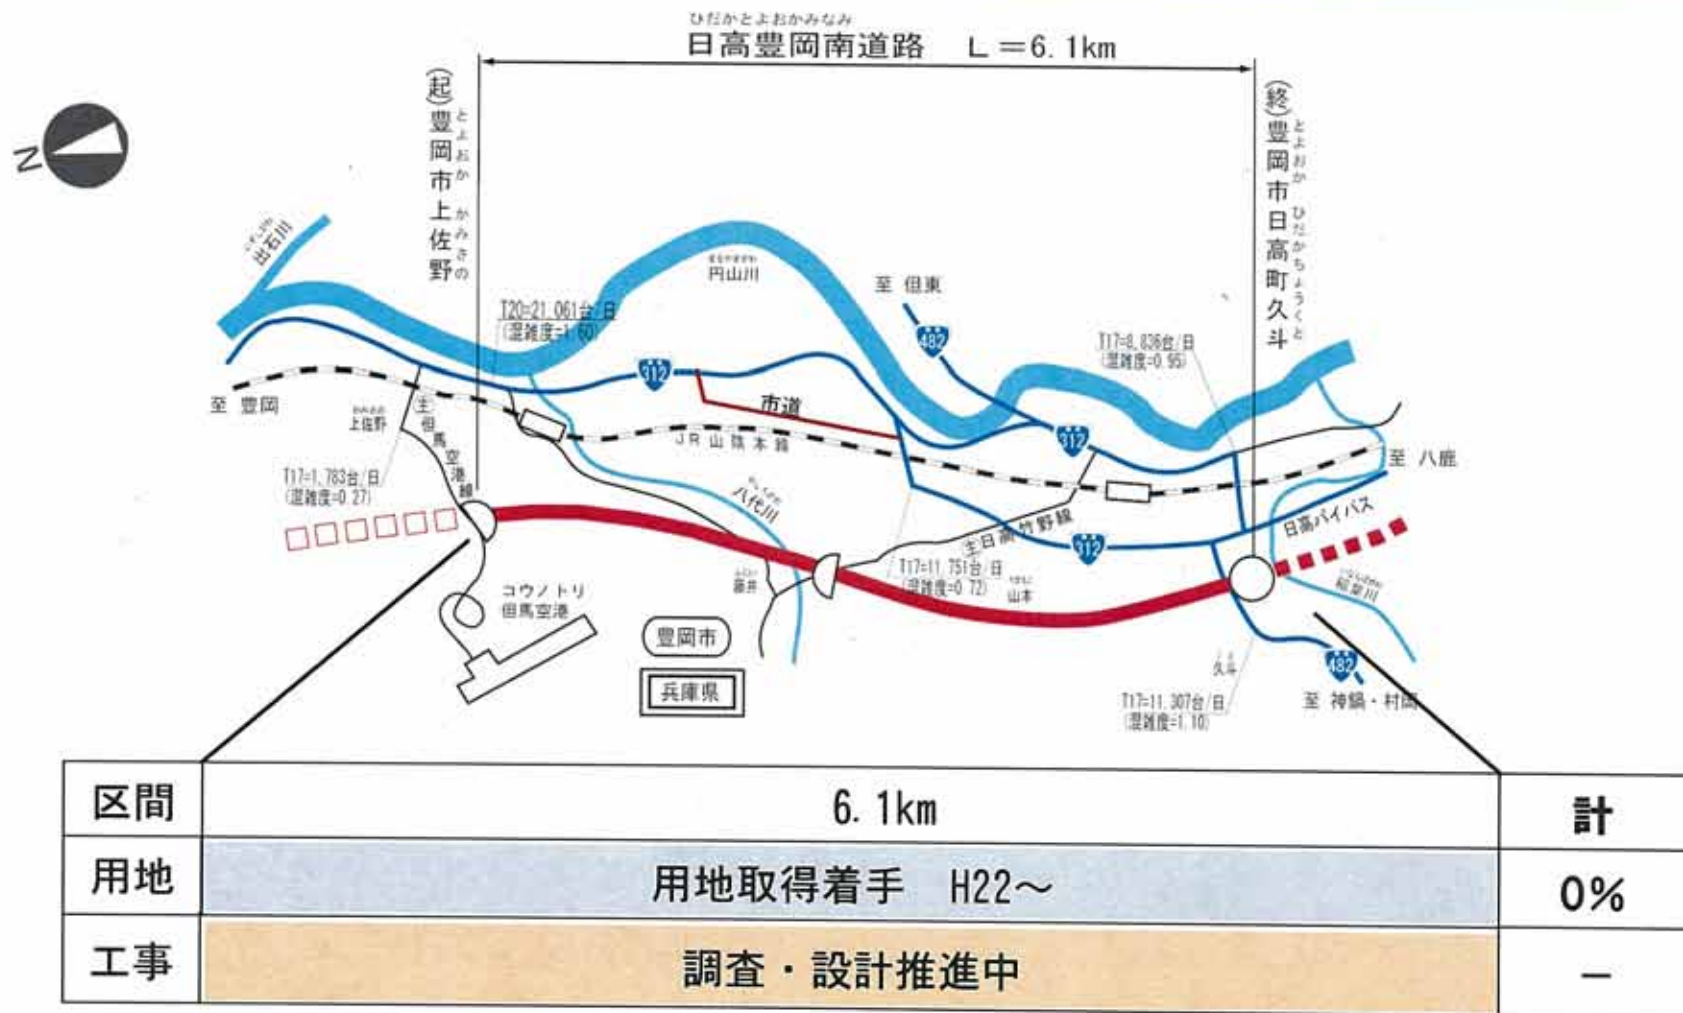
ひだかとよおかみなみ
日高豊岡南道路　L＝6.1km

(起) 豊岡市上佐野 とよおかかみさの

(終) 豊岡市日高町久斗 とよおかひだかちょうくと

N

出石川

円山川

至 但東

T20=21,061台/日
(混雑度=1.60)

312

482

T17=8,836台/日
(混雑度=0.95)

至 豊岡

上佐野

主 但馬空港線

市道

JR山陰本線

312

至 八鹿

T17=1,783台/日
(混雑度=0.27)

八代川

主 日高竹野線

日高バイパス

312

T17=11,751台/日
(混雑度=0.72)

山本

稲葉川

藤井

コウノトリ
但馬空港

豊岡市

兵庫県

久斗

482

T17=11,307台/日
(混雑度=1.10)

至 神鍋・村岡

| 区間 | 6.1km | 計 |
|---|---|---|
| 用地 | 用地取得着手　H22～ | 0% |
| 工事 | 調査・設計推進中 | － |